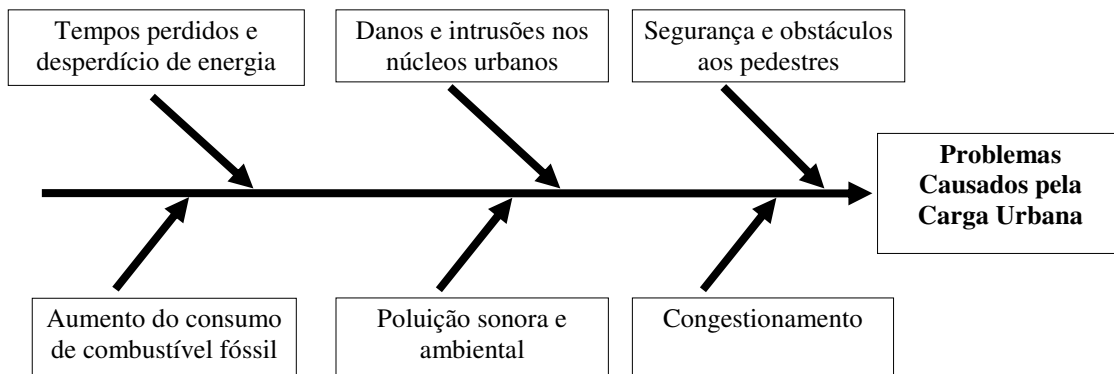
Tempos perdidos e desperdício de energia

Danos e intrusões nos núcleos urbanos

Segurança e obstáculos aos pedestres

**Problemas Causados pela Carga Urbana**

Aumento do consumo de combustível fóssil

Poluição sonora e ambiental

Congestionamento